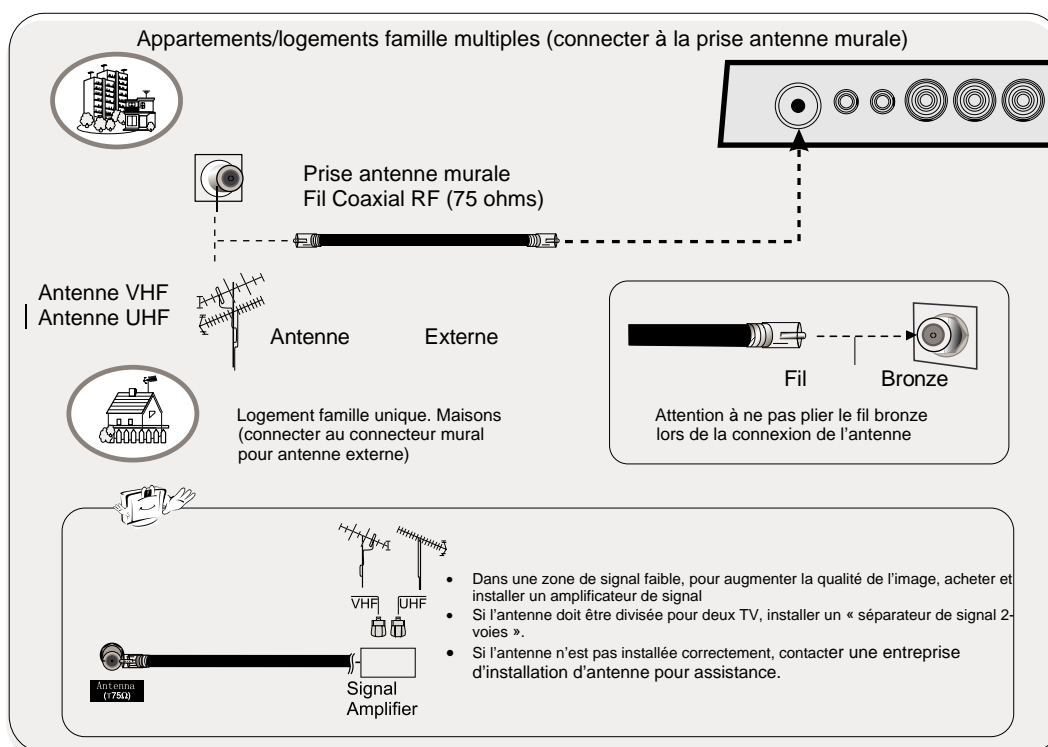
Appartements/logements famille multiples (connecter à la prise antenne murale)

Prise antenne murale
Fil Coaxial RF (75 ohms)

Antenne VHF
Antenne UHF

Antenne Externe

Fil Bronze

Logement famille unique. Maisons (connecter au connecteur mural pour antenne externe)

Attention à ne pas plier le fil bronze lors de la connexion de l'antenne

VHF UHF

- Dans une zone de signal faible, pour augmenter la qualité de l'image, acheter et installer un amplificateur de signal
- Si l'antenne doit être divisée pour deux TV, installer un « séparateur de signal 2-voies ».
- Si l'antenne n'est pas installée correctement, contacter une entreprise d'installation d'antenne pour assistance.

Antenna (75Ω)

Signal Amplifier